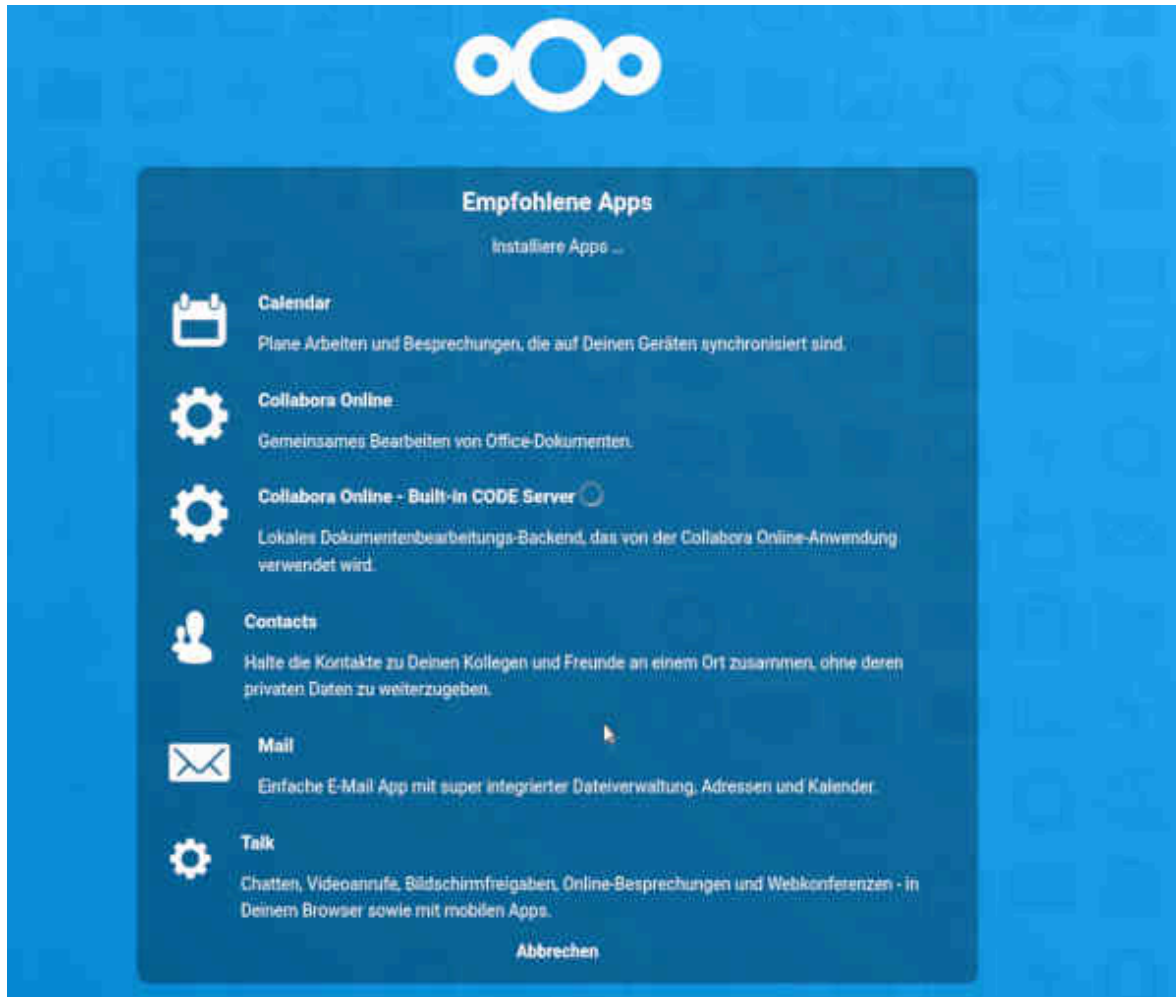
Empfohlene Apps

Installiere Apps ...

Calendar

Plane Arbeiten und Besprechungen, die auf Deinen Geräten synchronisiert sind.

Collabora Online

Gemeinsames Bearbeiten von Office-Dokumenten.

Collabora Online - Built-in CODE Server

Lokales Dokumentenbearbeitungs-Backend, das von der Collabora Online-Anwendung verwendet wird.

Contacts

Halte die Kontakte zu Deinen Kollegen und Freunde an einem Ort zusammen, ohne deren privaten Daten zu weiterzugeben.

Mail

Einfache E-Mail App mit super integrierter Dateiverwaltung, Adressen und Kalender.

Talk

Chatten, Videoanrufe, Bildschirmfreigaben, Online-Besprechungen und Webkonferenzen - in Deinem Browser sowie mit mobilen Apps.

Abbrechen